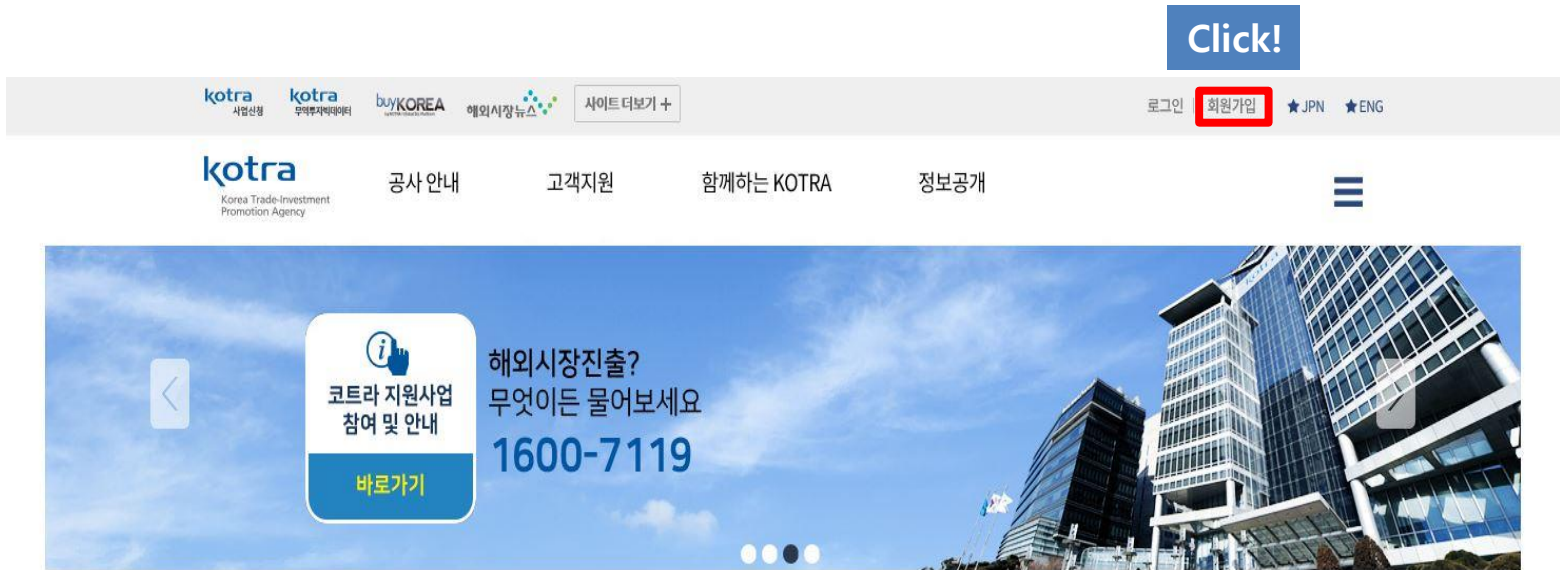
Click!

kotra 사업신청 kotra 무역투자빅데이터 buyKOREA 해외시장뉴스 사이트 더보기 +

로그인 회원가입 ★JPN ★ENG

kotra Korea Trade-Investment Promotion Agency

공사 안내 고객지원 함께하는 KOTRA 정보공개

코트라 지원사업 참여 및 안내

바로가기

해외시장진출?
무엇이든 물어보세요
1600-7119